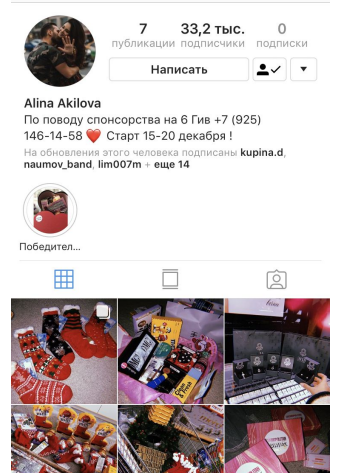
7
публикации

33,2 тыс.
подписчики

0
подписки

Написать

Alina Akilova
По поводу спонсорства на 6 Гив +7 (925) 146-14-58 ❤️ Старт 15-20 декабря !
На обновления этого человека подписаны kupina.d, naumov_band, lim007m + еще 14

Победител...